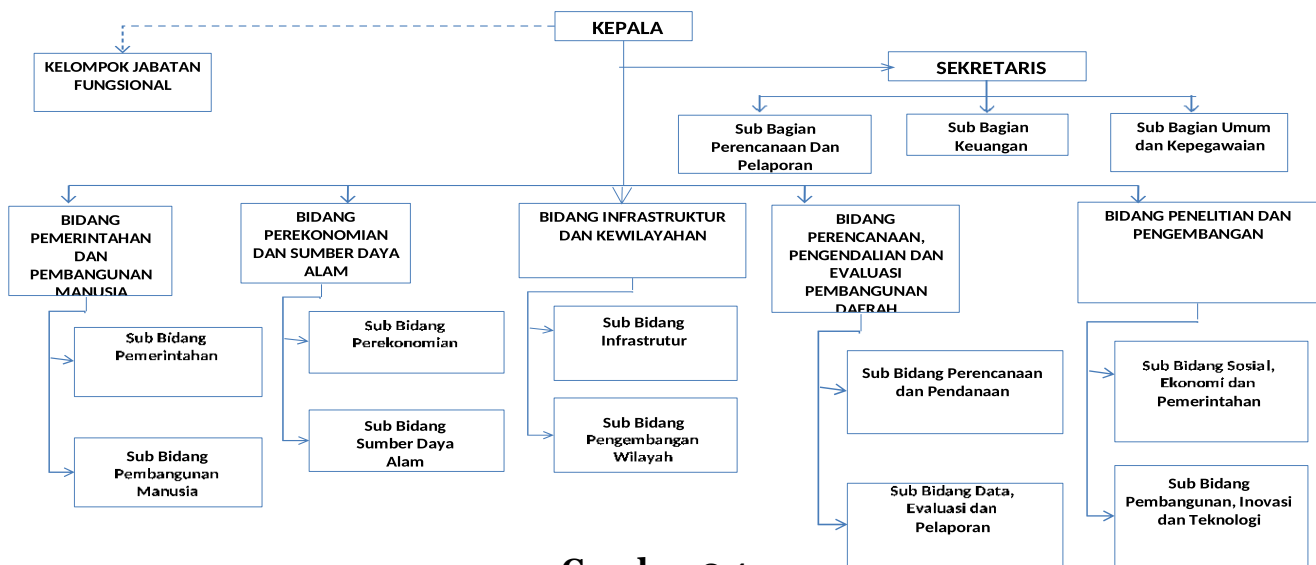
KEPALA

KELOMPOK JABATAN FUNGSIONAL

SEKRETARIS

Sub Bagian Perencanaan Dan Pelaporan

Sub Bagian Keuangan

Sub Bagian Umum dan Kepegawaian

BIDANG PEMERINTAHAN DAN PEMBANGUNAN MANUSIA

Sub Bidang Pemerintahan

Sub Bidang Pembangunan Manusia

BIDANG PEREKONOMIAN DAN SUMBER DAYA ALAM

Sub Bidang Perekonomian

Sub Bidang Sumber Daya Alam

BIDANG INFRASTRUKTUR DAN KEWILAYAHAN

Sub Bidang Infrastrutur

Sub Bidang Pengembangan Wilayah

BIDANG PERENCANAAN, PENGENDALIAN DAN EVALUASI PEMBANGUNAN DAERAH

Sub Bidang Perencanaan dan Pendanaan

Sub Bidang Data, Evaluasi dan Pelaporan

BIDANG PENELITIAN DAN PENGEMBANGAN

Sub Bidang Sosial, Ekonomi dan Pemerintahan

Sub Bidang Pembangunan, Inovasi dan Teknologi

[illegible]